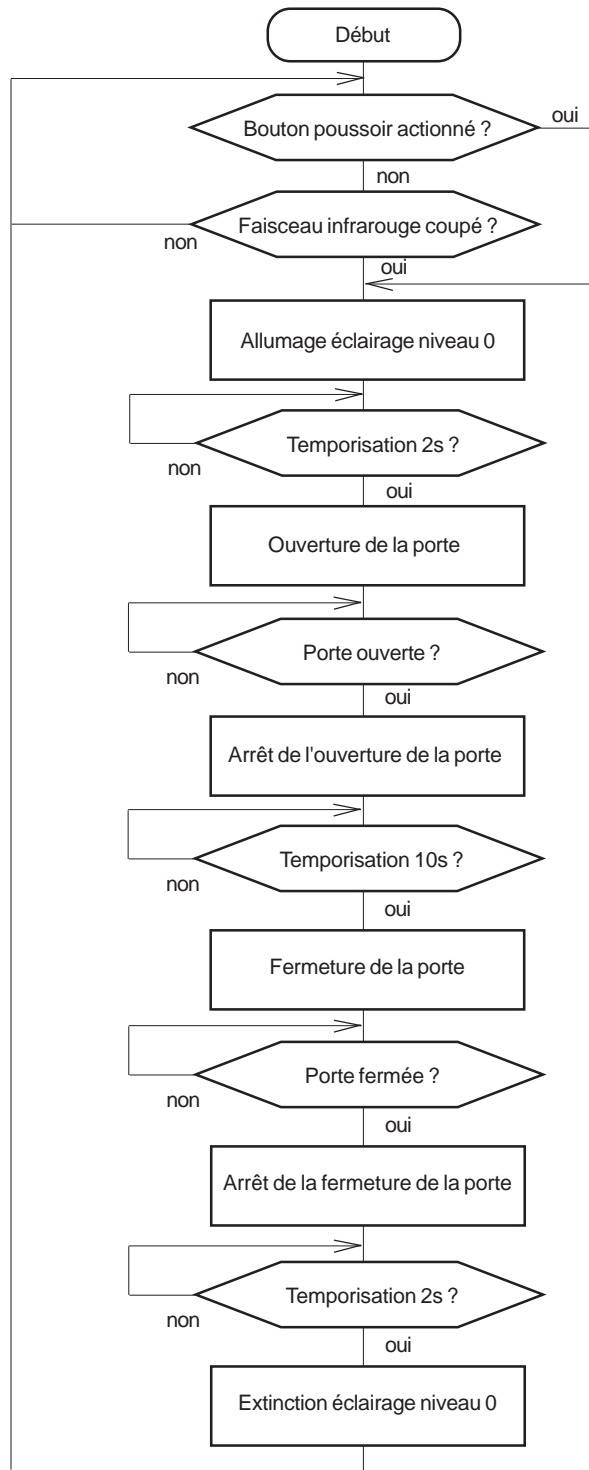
Début

Bouton poussoir actionné ?

oui

non

Faisceau infrarouge coupé ?

non

oui

Allumage éclairage niveau 0

Temporisation 2s ?

non

oui

Ouverture de la porte

Porte ouverte ?

non

oui

Arrêt de l'ouverture de la porte

Temporisation 10s ?

non

oui

Fermeture de la porte

Porte fermée ?

non

oui

Arrêt de la fermeture de la porte

Temporisation 2s ?

non

oui

Extinction éclairage niveau 0